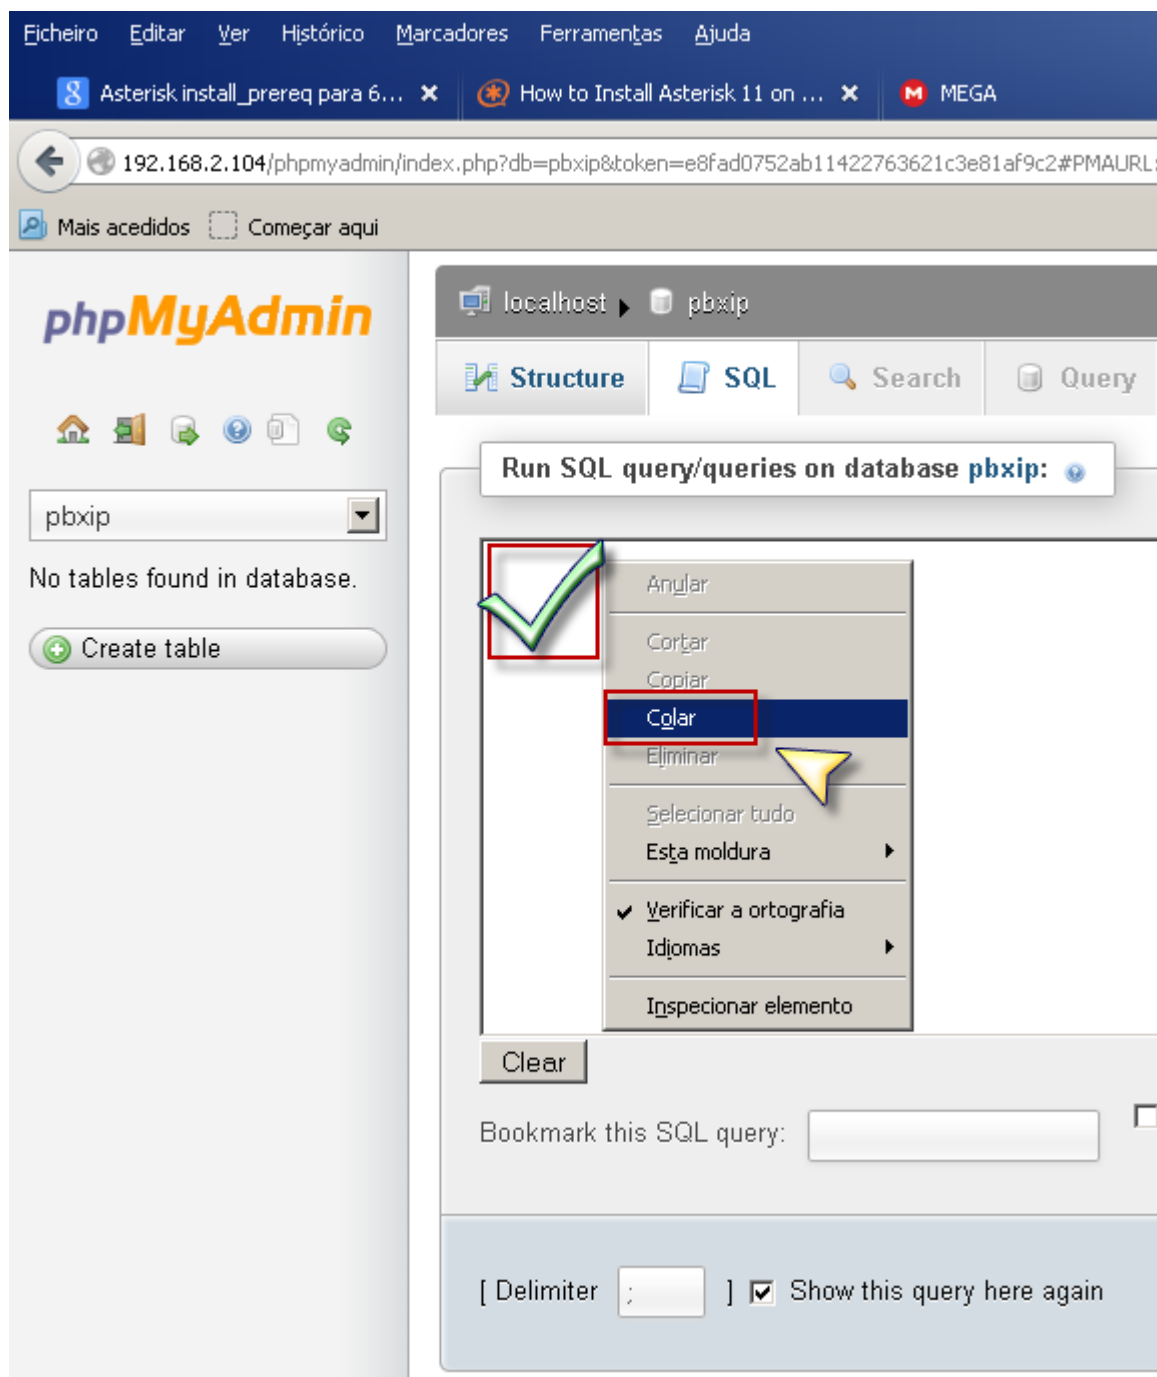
Ficheiro Editar Ver Histórico Marcadores Ferramentas Ajuda

Asterisk install_prereq para 6... ✕ How to Install Asterisk 11 on ... ✕ MEGA

192.168.2.104/phpmyadmin/index.php?db=pbxip&token=e8fad0752ab11422763621c3e81af9c2#PMAURL

Mais acedidos Começar aqui

phpMyAdmin

pbxip

No tables found in database.

Create table

localhost pbxip

Structure SQL Search Query

Run SQL query/queries on database pbxip:

Anular
Cortar
Copiar
Colar
Eliminar
Selecionar tudo
Esta moldura
Verificar a ortografia
Idiomas
Inspecionar elemento

Clear

Bookmark this SQL query:

[ Delimiter ; ] Show this query here again